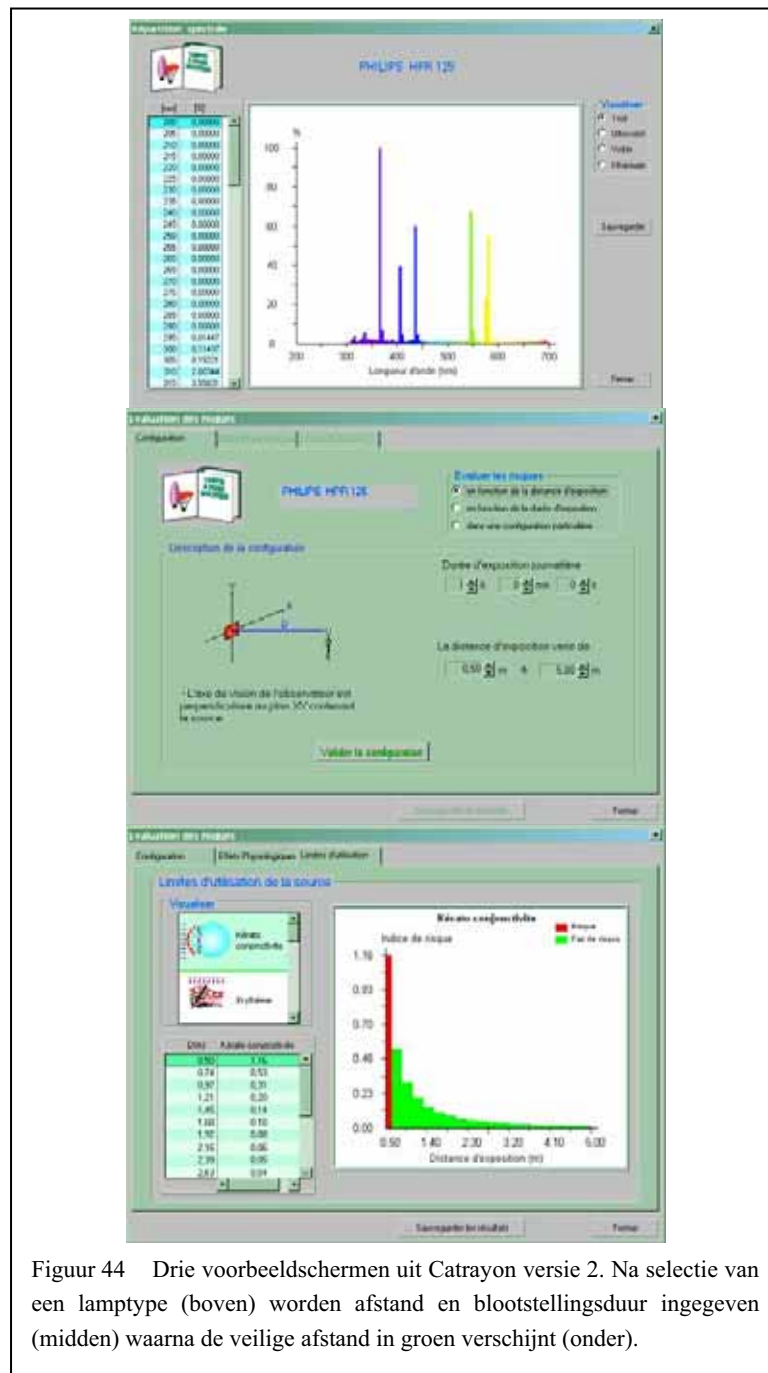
Répartition spectrale

PHILIPS HPR 125

| [nm] | [%] |
|---|---|
| 200 | 0,00000 |
| 205 | 0,00000 |
| 210 | 0,00000 |
| 215 | 0,00000 |
| 220 | 0,00000 |
| 225 | 0,00000 |
| 230 | 0,00000 |
| 235 | 0,00000 |
| 240 | 0,00000 |
| 245 | 0,00000 |
| 250 | 0,00000 |
| 255 | 0,00000 |
| 260 | 0,00000 |
| 265 | 0,00000 |
| 270 | 0,00000 |
| 275 | 0,00000 |
| 280 | 0,00000 |
| 285 | 0,00000 |
| 290 | 0,00000 |
| 295 | 0,01447 |
| 300 | 0,11437 |
| 305 | 0,15221 |
| 310 | 2,00344 |
| 315 | 3,55621 |

%
100
80
60
40
20
0
200 300 400 500 600 700
Longueur d'onde (nm)

Visualiser
Tout
Ultraviolet
Visible
Infrarouge

Sauvegarder

Fermer

Evaluation des risques

Configuration

PHILIPS HPR 125

Evaluer les risques
en fonction de la distance d'exposition
en fonction de la durée d'exposition
dans une configuration particulière

Description de la configuration

Durée d'exposition journalière
1 h 0 mn 0 s

La distance d'exposition varie de
0,50 m à 5,00 m

- L'axe de vision de l'observateur est perpendiculaire au plan XY contenant la source.

Valider la configuration

Sauvegarder les résultats

Fermer

Evaluation des risques

Configuration | Effets Physiologiques | Limites d'utilisation

Limites d'utilisation de la source

Visualiser

Kérato conjonctivite

Erythème

| D(m) | Kérato conjonctivite |
|---|---|
| 0,50 | 1,16 |
| 0,74 | 0,53 |
| 0,97 | 0,31 |
| 1,21 | 0,20 |
| 1,45 | 0,14 |
| 1,68 | 0,10 |
| 1,92 | 0,08 |
| 2,16 | 0,06 |
| 2,39 | 0,05 |
| 2,63 | 0,04 |

Kérato conjonctivite
Risque
Pas de risque

Indice de risque
1.16
0.93
0.70
0.46
0.23
0.00
0.50 1.40 2.30 3.20 4.10 5.00
Distance d'exposition (m)

Sauvegarder les résultats

Fermer

Figuur 44 Drie voorbeeldschermen uit Catrayon versie 2. Na selectie van een lamptype (boven) worden afstand en blootstellingsduur ingegeven (midden) waarna de veilige afstand in groen verschijnt (onder).